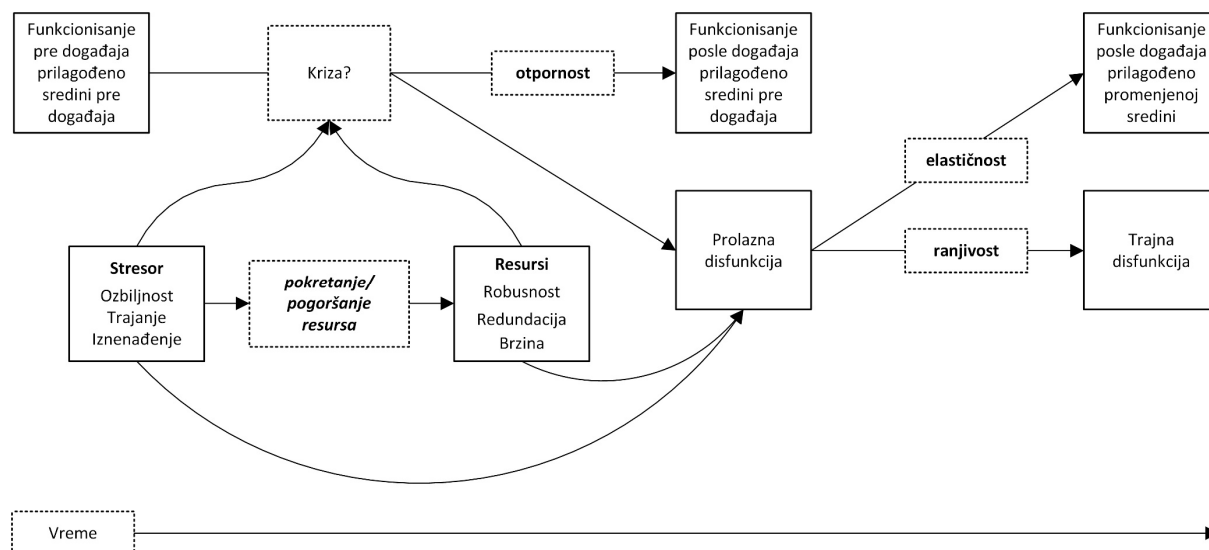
Funkcionisanje pre događaja prilagođeno sredini pre događaja

Kriza?

otpornost

Funkcionisanje posle događaja prilagođeno sredini pre događaja

Funkcionisanje posle događaja prilagođeno promenjenoj sredini

elastičnost

Stresor
Ozbiljnost
Trajanje
Iznenađenje

pokretanje/ pogoršanje resursa

Resursi
Robusnost
Redundacija
Brzina

Prolazna disfunkcija

ranjivost

Trajna disfunkcija

Vreme